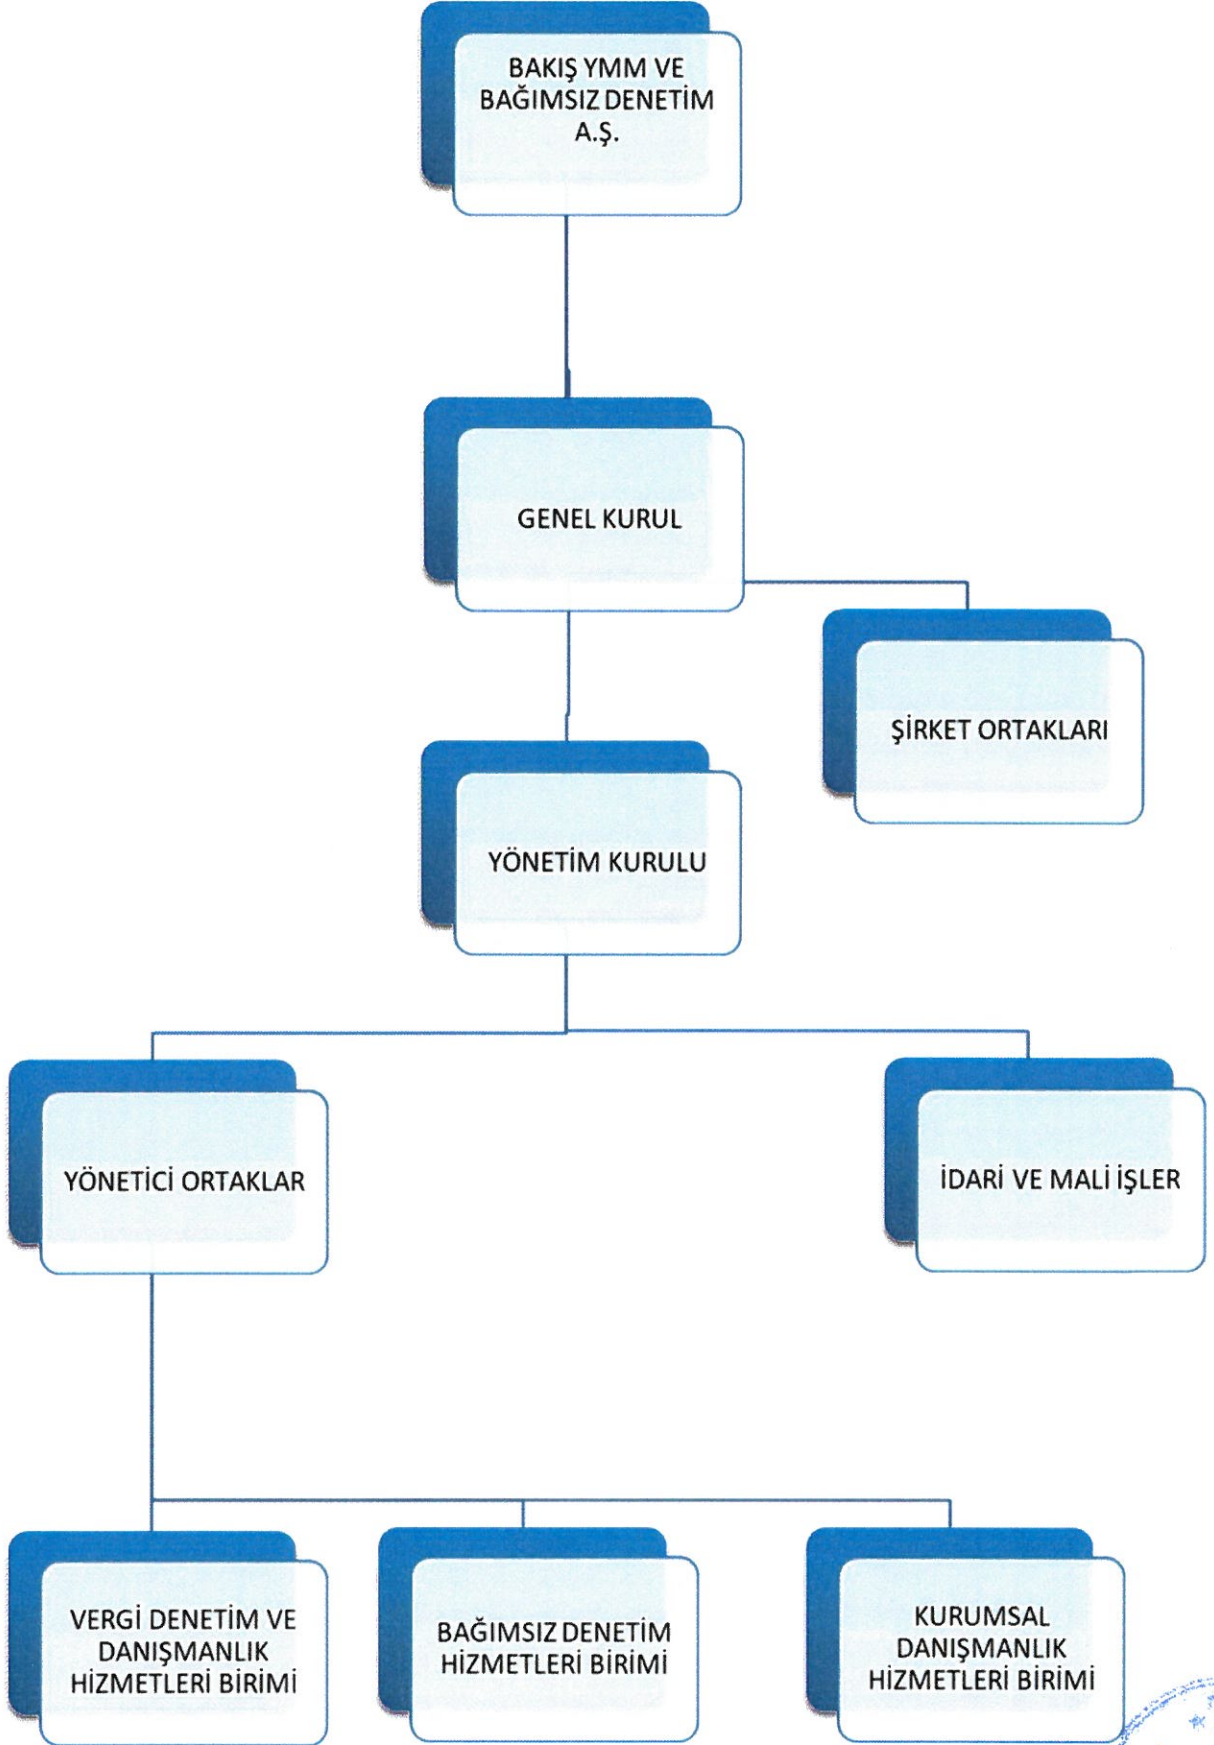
BAKIŞ YMM VE BAĞIMSIZ DENETİM A.Ş.

GENEL KURUL

ŞİRKET ORTAKLARI

YÖNETİM KURULU

YÖNETİCİ ORTAKLAR

İDARİ VE MALİ İŞLER

VERGİ DENETİM VE DANIŞMANLIK HİZMETLERİ BİRİMİ

BAĞIMSIZ DENETİM HİZMETLERİ BİRİMİ

KURUMSAL DANIŞMANLIK HİZMETLERİ BİRİMİ